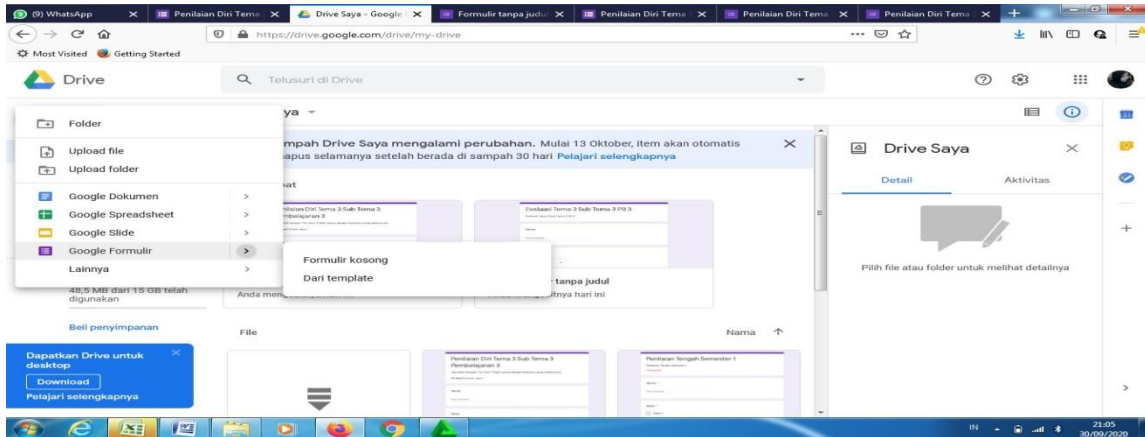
(9) WhatsApp | Penilaian Diri Tema | Drive Saya - Google | Formulir tanpa judul | Penilaian Diri Tema | Penilaian Diri Tema | Penilaian Diri Tema

https://drive.google.com/drive/my-drive

Most Visited Getting Started

Drive

Telusuri di Drive

Folder

Upload file
Upload folder

Google Dokumen >
Google Spreadsheet >
Google Slide >
Google Formulir >
Lainnya >

Formulir kosong
Dari template

ya

mpah Drive Saya mengalami perubahan. Mulai 13 Oktober, item akan otomatis apus selamanya setelah berada di sampah 30 hari Pelajari selengkapnya

48,5 MB dari 15 GB telah digunakan

Beli penyimpanan

Dapatkan Drive untuk desktop
Download
Pelajari selengkapnya

Penilaian Diri Tema 3 Sub Tema 3 Pembelajaran 3

Evaluasi Tema 3 Sub Tema 3 PB 3

Anda meng

r tanpa judul
ltnya hari ini

File

Nama

Penilaian Diri Tema 3 Sub Tema 3 Pembelajaran 3

Penilaian Tengah Semester 1

Drive Saya

Detail
Aktivitas

Pilih file atau folder untuk melihat detailnya

IN
21:05
30/09/2020